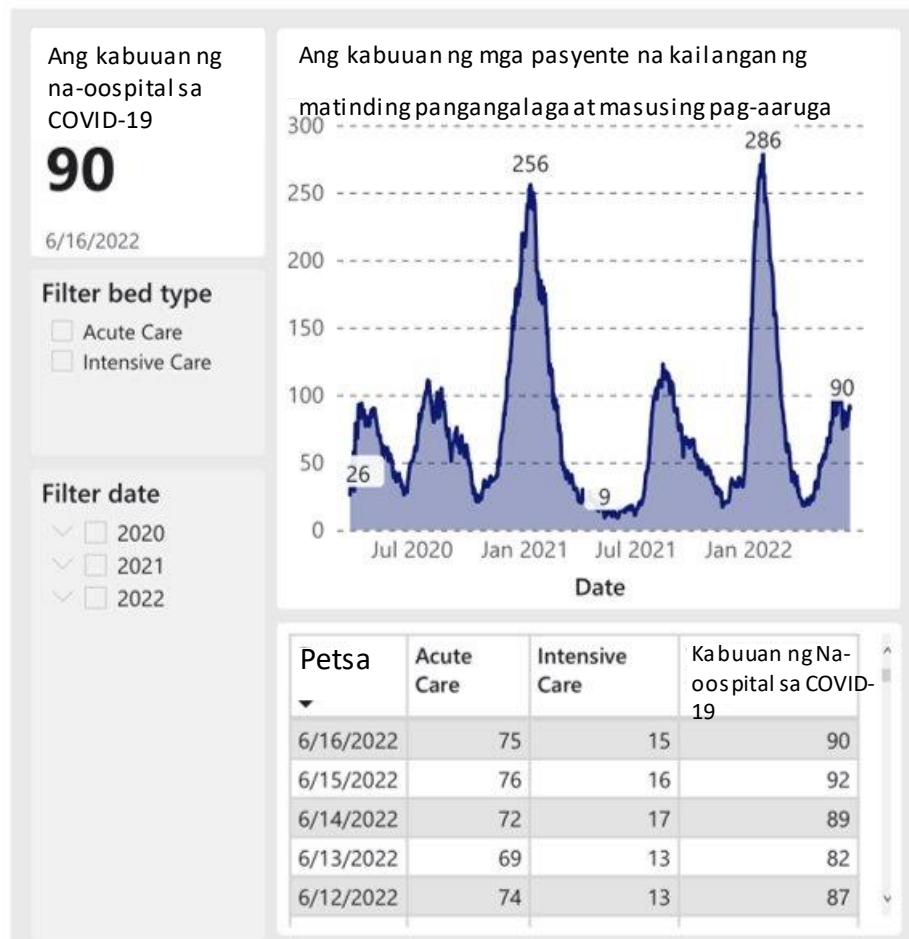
Ang kabuuan ng na-oospital sa COVID-19

90

6/16/2022

Filter bed type

Acute Care

Intensive Care

Filter date

2020

2021

2022

Ang kabuuan ng mga pasyente na kailangan ng matinding pangangalaga at masusing pag-aaruga

300

250

200

150

100

50

0

256

286

90

26

9

Jul 2020 Jan 2021 Jul 2021 Jan 2022

Date

| Petsa | Acute Care | Intensive Care | Kabuuan ng Na-oospital sa COVID-19 |
|---|---|---|---|
| 6/16/2022 | 75 | 15 | 90 |
| 6/15/2022 | 76 | 16 | 92 |
| 6/14/2022 | 72 | 17 | 89 |
| 6/13/2022 | 69 | 13 | 82 |
| 6/12/2022 | 74 | 13 | 87 |